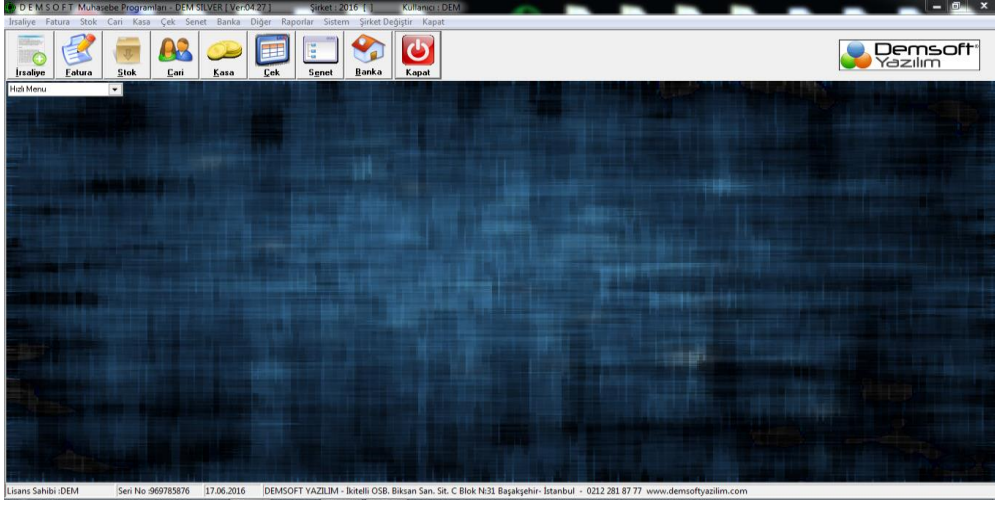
D E M S O F T Muhasebe Programları - DEM SILVER [ Ver04.27 ] Şirket : 2016 [ ] Kullanıcı : DEM

İrsaliye Fatura Stok Cari Kasa Çek Senet Banka Diğer Raporlar Sistem Şirket Değiştir Kapat

İrsaliye Fatura Stok Cari Kasa Çek Senet Banka Kapat

Demsoft Yazılım

Hızlı Menu

Lisans Sahibi :DEM | Seri No :969785876 | 17.06.2016 | DEMSOFT YAZILIM - İkitelli OSB. Biksan San. Sit. C Blok N:31 Başakşehir- İstanbul - 0212 281 87 77 www.demsoftyazilim.com